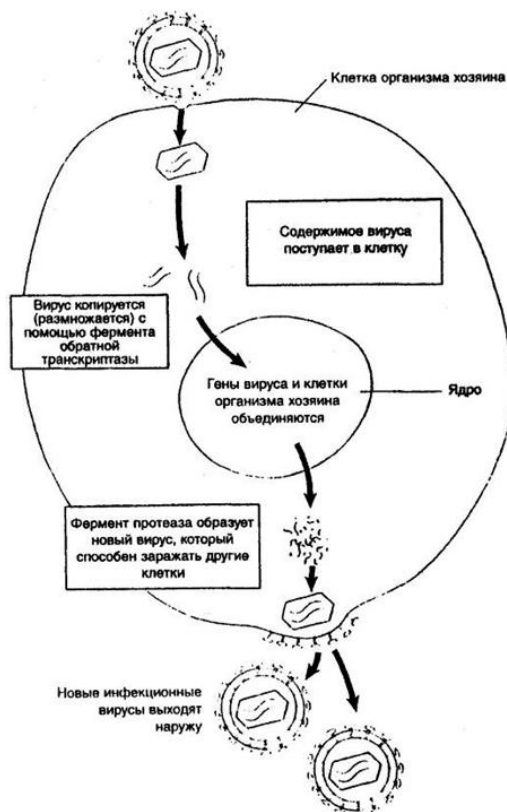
Клетка организма хозяина

Содержимое вируса поступает в клетку

Вирус копируется (размножается) с помощью фермента обратной транскриптазы

Гены вируса и клетки организма хозяина объединяются

Ядро

Фермент протеаза образует новый вирус, который способен заражать другие клетки

Новые инфекционные вирусы выходят наружу